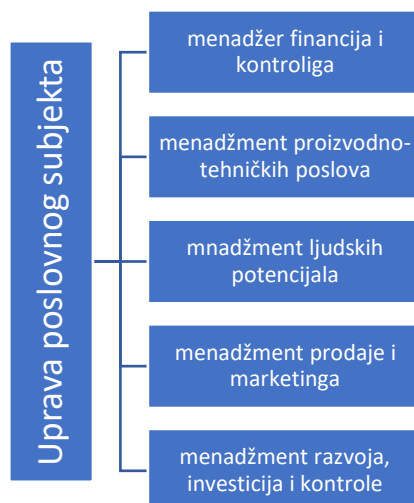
Uprava poslovnog subjekta

menadžer financija i kontroliga

menadžment proizvodno-tehničkih poslova

mnadžment ljudskih potencijala

menadžment prodaje i marketinga

menadžment razvoja, investicija i kontrole